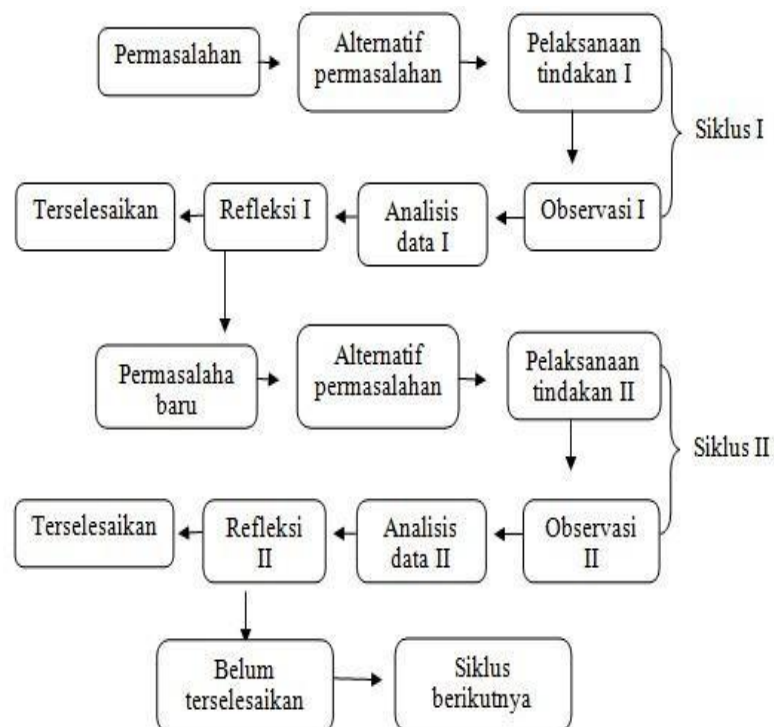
Permasalahan

Alternatif permasalahan

Pelaksanaan tindakan I

Siklus I

Terselesaikan

Refleksi I

Analisis data I

Observasi I

Permasalaha baru

Alternatif permasalahan

Pelaksanaan tindakan II

Siklus II

Terselesaikan

Refleksi II

Analisis data II

Observasi II

Belum terselesaikan

Siklus berikutnya